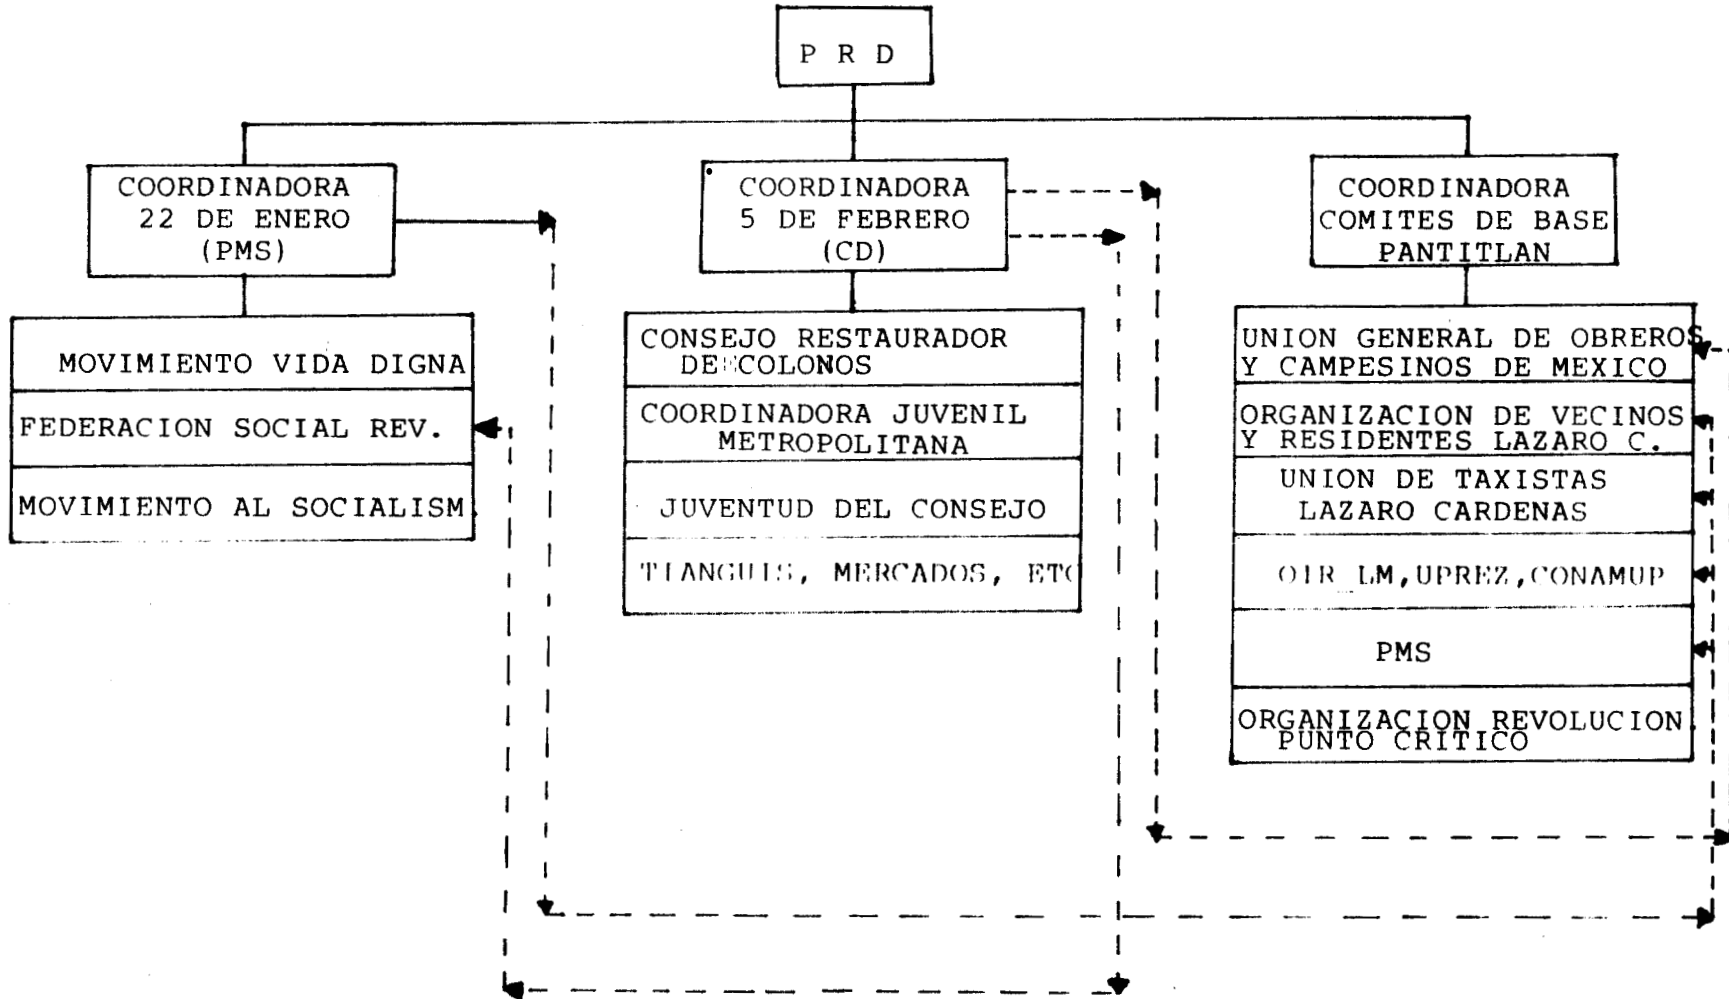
P R D

COORDINADORA 22 DE ENERO (PMS)

MOVIMIENTO VIDA DIGNA

FEDERACION SOCIAL REV.

MOVIMIENTO AL SOCIALISM

COORDINADORA 5 DE FEBRERO (CD)

CONSEJO RESTAURADOR DE COLONOS

COORDINADORA JUVENIL METROPOLITANA

JUVENTUD DEL CONSEJO

TIANGUIS, MERCADOS, ETC

COORDINADORA COMITES DE BASE PANTITLAN

UNION GENERAL DE OBREROS Y CAMPESINOS DE MEXICO

ORGANIZACION DE VECINOS Y RESIDENTES LAZARO C.

UNION DE TAXISTAS LAZARO CARDENAS

OIR LM, UPREZ, CONAMUP

PMS

ORGANIZACION REVOLUCION PUNTO CRITICO